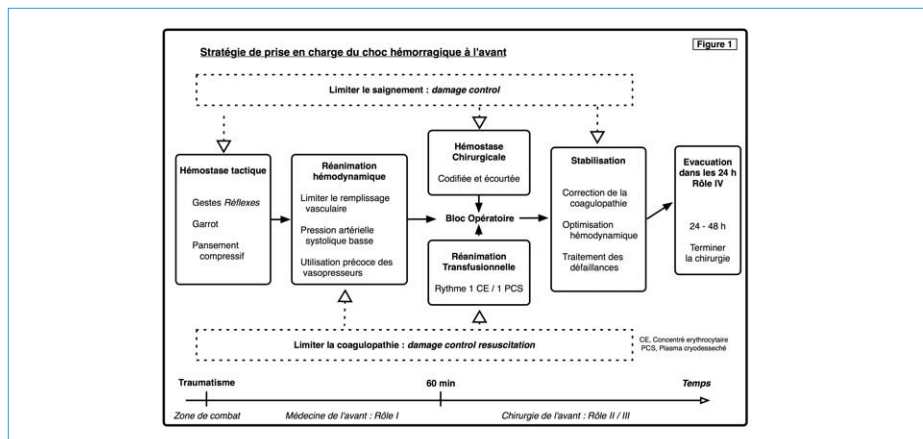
Stratégie de prise en charge du choc hémorragique à l'avant

Figure 1

Limiter le saignement : damage control

Hémostase tactique

Gestes Réflexes

Garrot

Pansement compressif

Réanimation hémodynamique

Limiter le remplissage vasculaire

Pression artérielle systolique basse

Utilisation précoce des vasopresseurs

Hémostase Chirurgicale

Codifiée et écourtée

Bloc Opératoire

Réanimation Transfusionnelle

Rythme 1 CE / 1 PCS

Stabilisation

Correction de la coagulopathie

Optimisation hémodynamique

Traitement des défaillances

Evacuation dans les 24 h Rôle IV

24 - 48 h

Terminer la chirurgie

Limiter la coagulopathie : damage control resuscitation

CE, Concentré erythrocytaire
PCS, Plasma cryodesseché

Traumatisme

60 min

Temps

Zone de combat

Médecine de l'avant : Rôle I

Chirurgie de l'avant : Rôle II / III